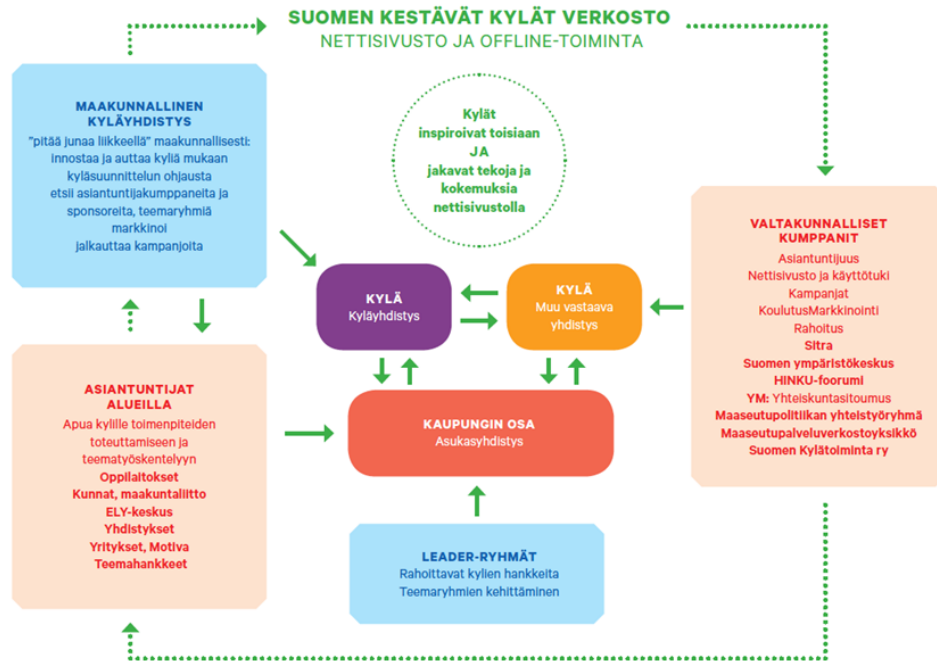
SUOMEN KESTÄVÄT KYLÄT VERKOSTO
NETTISIVUSTO JA OFFLINE-TOIMINTA

MAAKUNNALLINEN KYLÄYHDISTYS
"pitää junaa liikkeellä" maakunnallisesti:
innostaa ja auttaa kyliä mukaan kyläsuunnittelun ohjausta
etsii asiantuntijakumppaneita ja sponsoreita, teemaryhmiä
markkinoi
jalkauttaa kampanjoita

Kylät inspiroivat toisiaan JA jakavat tekoja ja kokemuksia nettisivustolla

VALTAKUNNALLISET KUMPPANIT
Asiantuntijuus
Nettisivusto ja käyttötuki
Kampanjat
KoulutusMarkkinointi
Rahoitus
Sitra
Suomen ympäristökeskus
HINKU-foorumi
YM: Yhteiskuntasitoumus
Maaseutupolitiikan yhteistyöryhmä
Maaseutupalveluverkostoyksikkö
Suomen Kylätoiminta ry

KYLÄ
Kyläyhdistys

KYLÄ
Muu vastaava yhdistys

ASIANTUNTIJAT ALUEILLA
Apua kylille toimenpiteiden toteuttamiseen ja teematyöskentelyyn
Oppilaitokset
Kunnat, maakuntaliitto
ELY-keskus
Yhdistykset
Yritykset, Motiva
Teemahankkeet

KAUPUNGIN OSA
Asukasyhdistys

LEADER-RYHMÄT
Rahoittavat kylien hankkeita
Teemaryhmien kehittäminen